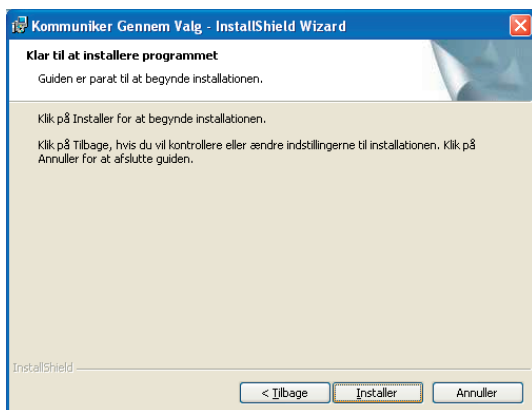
Kommuniker Gennem Valg - InstallShield Wizard

Klar til at installere programmet

Guiden er parat til at begynde installationen.

Klik på Installer for at begynde installationen.

Klik på Tilbage, hvis du vil kontrollere eller ændre indstillingerne til installationen. Klik på Annuller for at afslutte guiden.

InstallShield

< Tilbage

Installer

Annuller